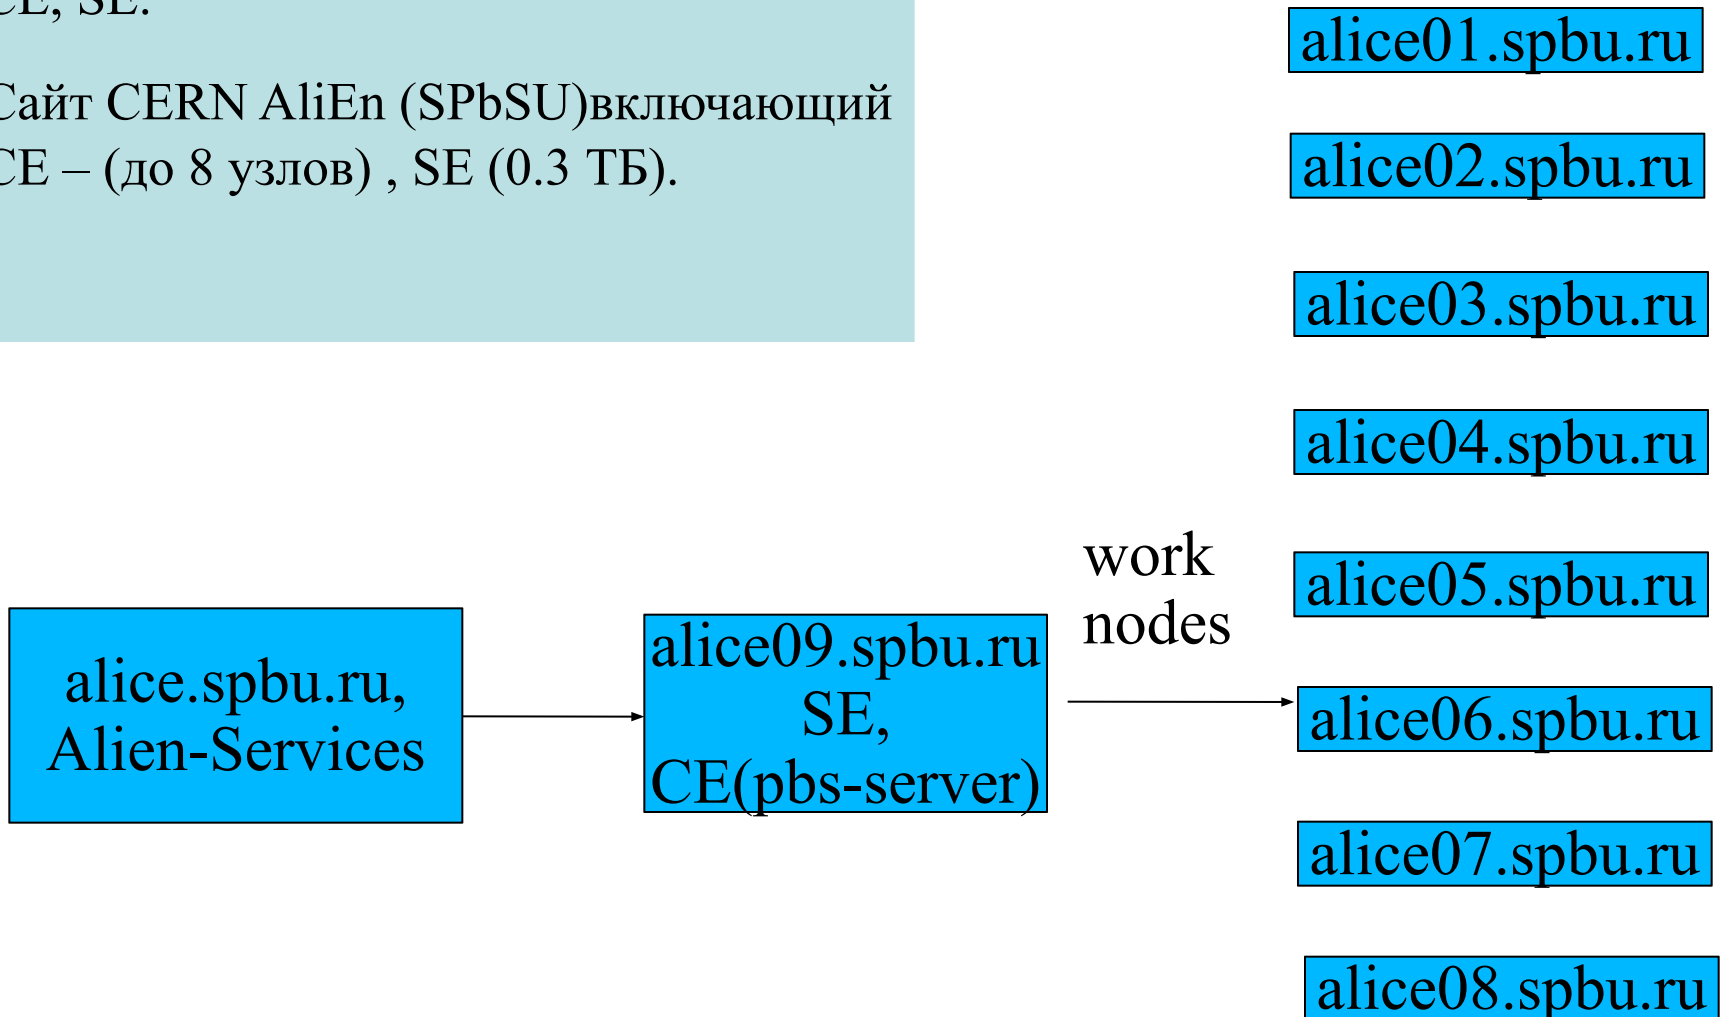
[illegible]E, SE.

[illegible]айт CERN AliEn (SPbSU)включающий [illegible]E – (до 8 узлов) , SE (0.3 ТБ).

alice01.spbu.ru

alice02.spbu.ru

alice03.spbu.ru

alice04.spbu.ru

work nodes

alice05.spbu.ru

alice.spbu.ru, Alien-Services

alice09.spbu.ru SE, CE(pbs-server)

alice06.spbu.ru

alice07.spbu.ru

alice08.spbu.ru